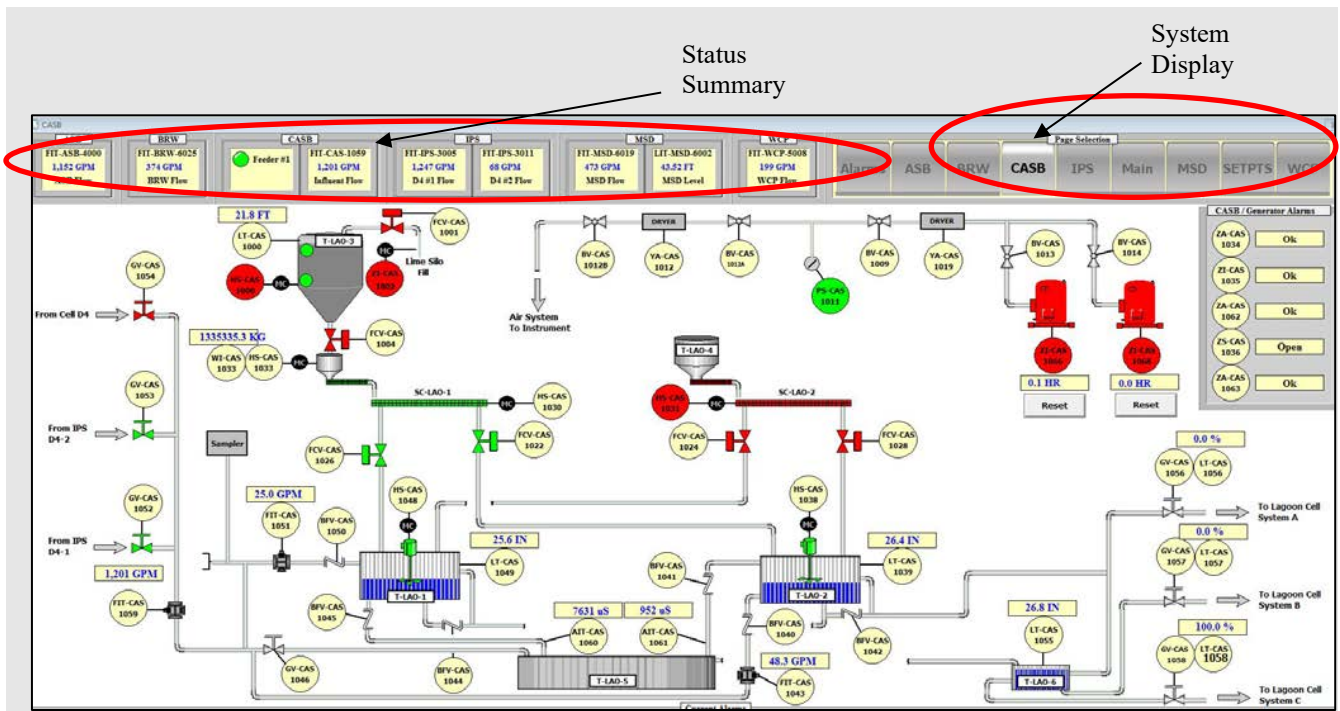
Status Summary

System Display

CASB

BRW
FIT-ASB-4000
1,152 GPM
FIT-BRW-6025
374 GPM
BRW Flow

CASB
Feeder #1
FIT-CAS-1059
1,201 GPM
Influent Flow

IPS
FIT-IPS-3005
1,247 GPM
D4 #1 Flow
FIT-IPS-3011
68 GPM
D4 #2 Flow

MSD
FIT-MSD-6019
473 GPM
MSD Flow
LIT-MSD-6002
43.52 FT
MSD Level

WCP
FIT-WCP-5008
199 GPM
WCP Flow

Page Selection
Alarms | ASB | BRW | CASB | IPS | Main | MSD | SETPTS | WCP

21.8 FT
LT-CAS 1000
T-LAO-3
FCV-CAS 1001
HC
Lime Silo Fill
HS-CAS 1006
HC
ZI-CAS 1002
GV-CAS 1054
From Cell D4
1335335.3 KG
FCV-CAS 1004
WI-CAS 1033
HS-CAS 1033
HC

BV-CAS 10128
DRYER
YA-CAS 1012
BV-CAS 1012A
PS-CAS 1011
BV-CAS 1009
DRYER
YA-CAS 1019
BV-CAS 1013
BV-CAS 1014
Air System To Instrument
ZI-CAS 1066
ZI-CAS 1068
0.1 HR
0.0 HR
Reset
Reset

CASB / Generator Alarms
ZA-CAS 1034 | Ok
ZI-CAS 1035 | Ok
ZA-CAS 1062 | Ok
ZS-CAS 1036 | Open
ZA-CAS 1063 | Ok

T-LAO-4
SC-LAO-1
HC
HS-CAS 1030
HS-CAS 1031
HC
SC-LAO-2
GV-CAS 1053
From IPS D4-2
Sampler
FCV-CAS 1026
FCV-CAS 1022
FCV-CAS 1024
FCV-CAS 1028
0.0 %
GV-CAS 1056
LT-CAS 1056
To Lagoon Cell System A
GV-CAS 1052
From IPS D4-1
25.0 GPM
FIT-CAS 1051
BFV-CAS 1050
HS-CAS 1048
HC
25.6 IN
LT-CAS 1049
HS-CAS 1038
HC
26.4 IN
LT-CAS 1039
0.0 %
GV-CAS 1057
LT-CAS 1057
To Lagoon Cell System B
1,201 GPM
FIT-CAS 1059
T-LAO-1
BFV-CAS 1045
BFV-CAS 1041
T-LAO-2
BFV-CAS 1040
BFV-CAS 1042
7631 uS
952 uS
AIT-CAS 1060
AIT-CAS 1061
26.8 IN
LT-CAS 1055
100.0 %
GV-CAS 1058
LT-CAS 1058
GV-CAS 1046
BFV-CAS 1044
T-LAO-5
48.3 GPM
FIT-CAS 1043
T-LAO-6
To Lagoon Cell System C
Current Alarms